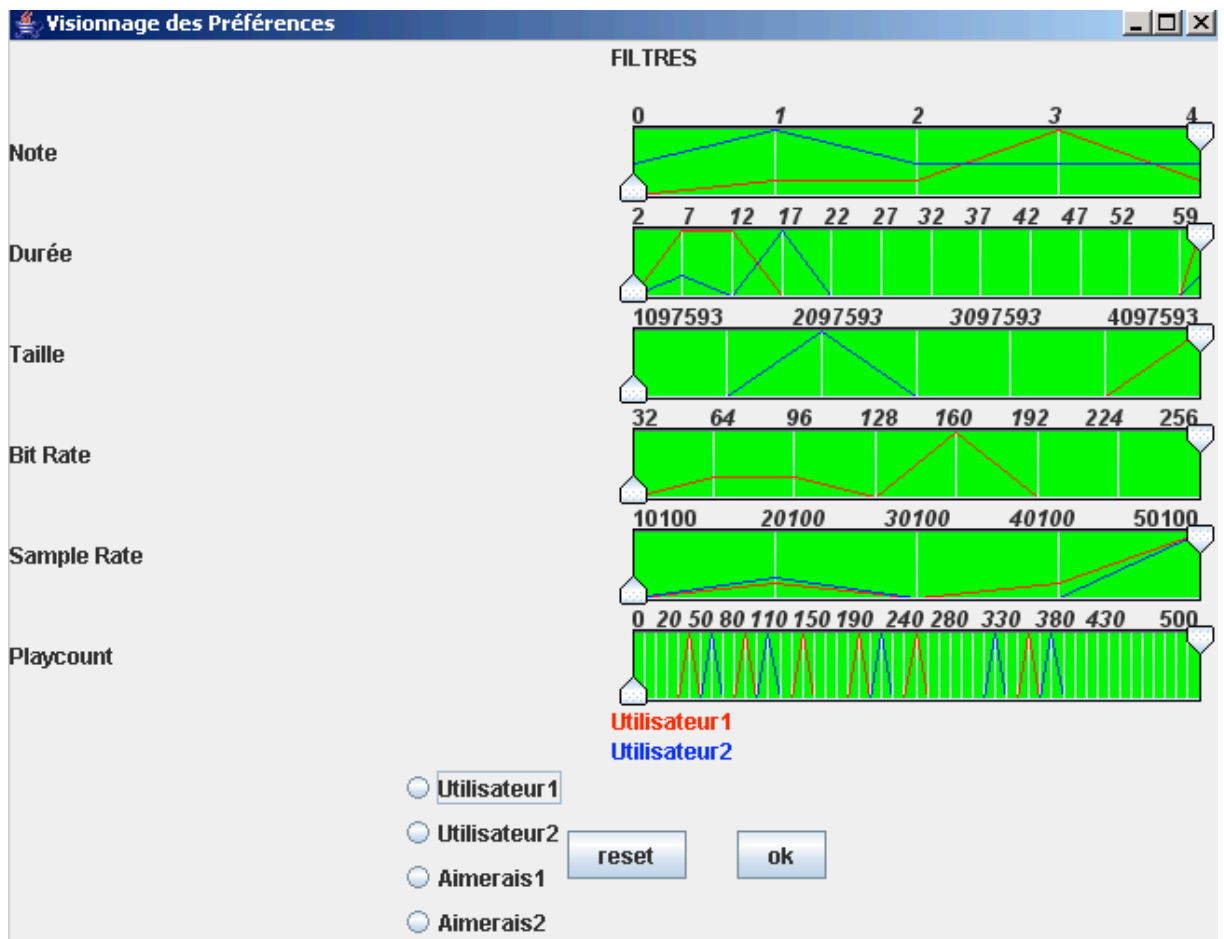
Visionnage des Préférences

FILTRES

Note
0 1 2 3 4

Durée
2 7 12 17 22 27 32 37 42 47 52 59

Taille
1097593 2097593 3097593 4097593

Bit Rate
32 64 96 128 160 192 224 256

Sample Rate
10100 20100 30100 40100 50100

Playcount
0 20 50 80 110 150 190 240 280 330 380 430 500

Utilisateur1
Utilisateur2

Utilisateur1
Utilisateur2
Aimerais1
Aimerais2

reset
ok